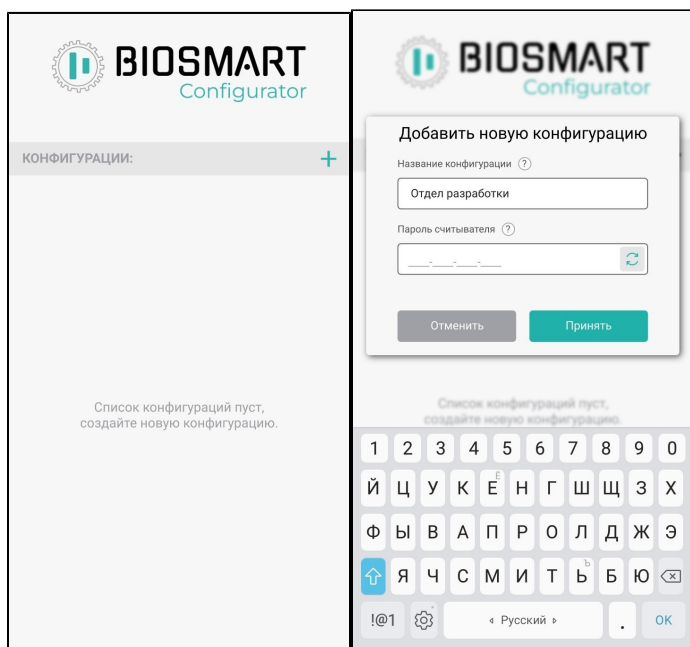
BIOSMART
Configurator

КОНФИГУРАЦИИ: +

Список конфигураций пуст, создайте новую конфигурацию.

BIOSMART
Configurator

Добавить новую конфигурацию

Название конфигурации ?

Отдел разработки

Пароль считывателя ?

___-___-___-___

Отменить

Принять

Список конфигураций пуст, создайте новую конфигурацию.

1 2 3 4 5 6 7 8 9 0
Й Ц У К Е Ё Н Г Ш Щ З Х
Ф Ы В А П Р О Л Д Ж Э
Я Ч С М И Т Ь Ъ Б Ю
!@1 ◂ Русский ▸ . OK